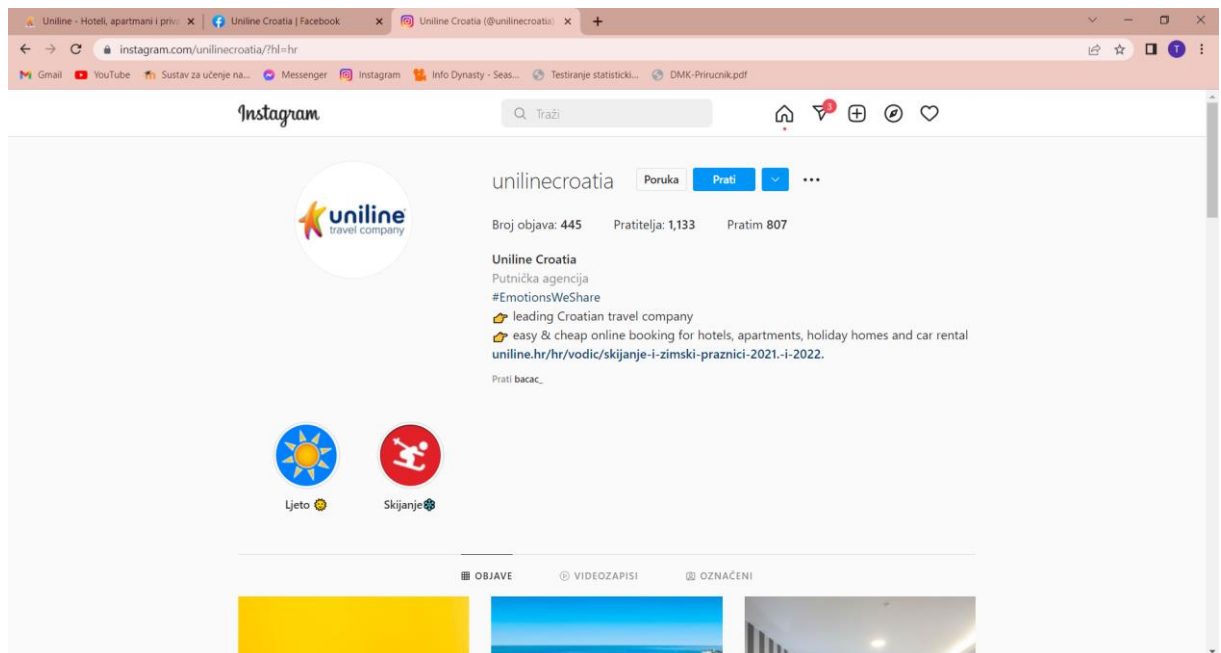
Uniline - Hoteli, apartmani i priv × | Uniline Croatia | Facebook × | Uniline Croatia (@unilinecroatia) × +

instagram.com/unilinecroatia/?hl=hr

Gmail YouTube Sustav za učenje na... Messenger Instagram Info Dynasty - Seas... Testiranje statisticki... DMK-Prirucnik.pdf

Instagram

Traži

3

uniline travel company

unilinecroatia Poruka Prati

Broj objava: 445 Pratitelja: 1,133 Pratim 807

Uniline Croatia
Putnička agencija
#EmotionsWeShare
👉 leading Croatian travel company
👉 easy & cheap online booking for hotels, apartments, holiday homes and car rental
uniline.hr/hr/vodic/skijanje-i-zimski-praznici-2021.-i-2022.

Prati bacac_

Ljeto 🌞

Skijanje❄

OBJAVE VIDEOZAPISI OZNAČENI